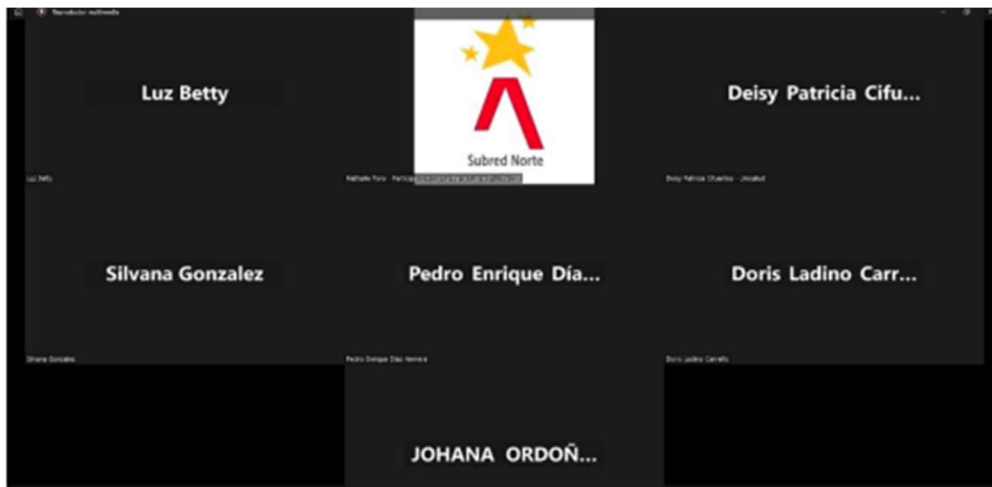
Reproductor multimedia

Luz Betty

Subred Norte

Deisy Patricia Cifu...

Luz Betty

Nathalie Toro · Participante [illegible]

Deisy Patricia Cifuentes · Unisalud

Silvana Gonzalez

Pedro Enrique Día...

Doris Ladino Carr...

Silvana Gonzalez

Pedro Enrique Diaz Herrera

Doris Ladino Carreño

JOHANA ORDOÑ...